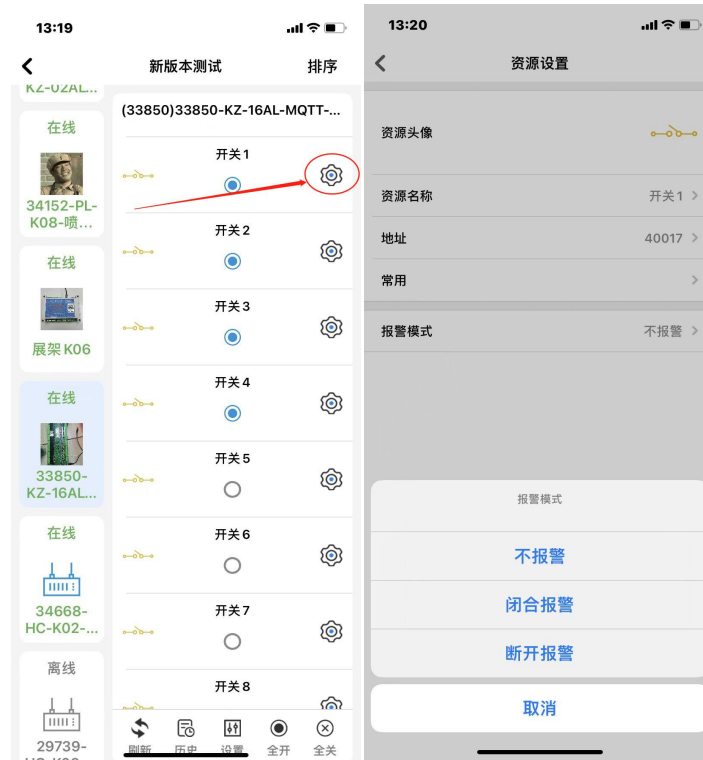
13:19

新版本测试

排序

KZ-02AL...

在线

34152-PL-K08-喷...

在线

展架K06

在线

33850-KZ-16AL...

在线

34668-HC-K02-...

离线

29739-

(33850)33850-KZ-16AL-MQTT-...

开关1

开关2

开关3

开关4

开关5

开关6

开关7

开关8

刷新 历史 设置 全开 全关

13:20

资源设置

资源头像

资源名称 开关1

地址 40017

常用

报警模式 不报警

报警模式

不报警

闭合报警

断开报警

取消